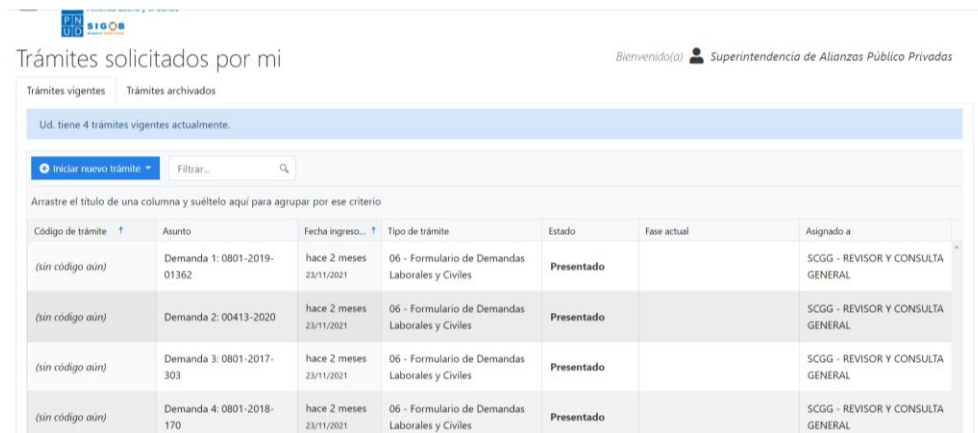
PN UD SIGOB

Trámites solicitados por mi

Bienvenido(a) Superintendencia de Alianzas Público Privadas

Trámites vigentes | Trámites archivados

Ud. tiene 4 trámites vigentes actualmente.

Iniciar nuevo trámite | Filtrar...

Arrastre el título de una columna y suéltelo aquí para agrupar por ese criterio

| Código de trámite | Asunto | Fecha ingreso... | Tipo de trámite | Estado | Fase actual | Asignado a |
|---|---|---|---|---|---|---|
| (sin código aún) | Demanda 1: 0801-2019-01362 | hace 2 meses 23/11/2021 | 06 - Formulario de Demandas Laborales y Civiles | Presentado | | SCGG - REVISOR Y CONSULTA GENERAL |
| (sin código aún) | Demanda 2: 00413-2020 | hace 2 meses 23/11/2021 | 06 - Formulario de Demandas Laborales y Civiles | Presentado | | SCGG - REVISOR Y CONSULTA GENERAL |
| (sin código aún) | Demanda 3: 0801-2017-303 | hace 2 meses 23/11/2021 | 06 - Formulario de Demandas Laborales y Civiles | Presentado | | SCGG - REVISOR Y CONSULTA GENERAL |
| (sin código aún) | Demanda 4: 0801-2018-170 | hace 2 meses 23/11/2021 | 06 - Formulario de Demandas Laborales y Civiles | Presentado | | SCGG - REVISOR Y CONSULTA GENERAL |